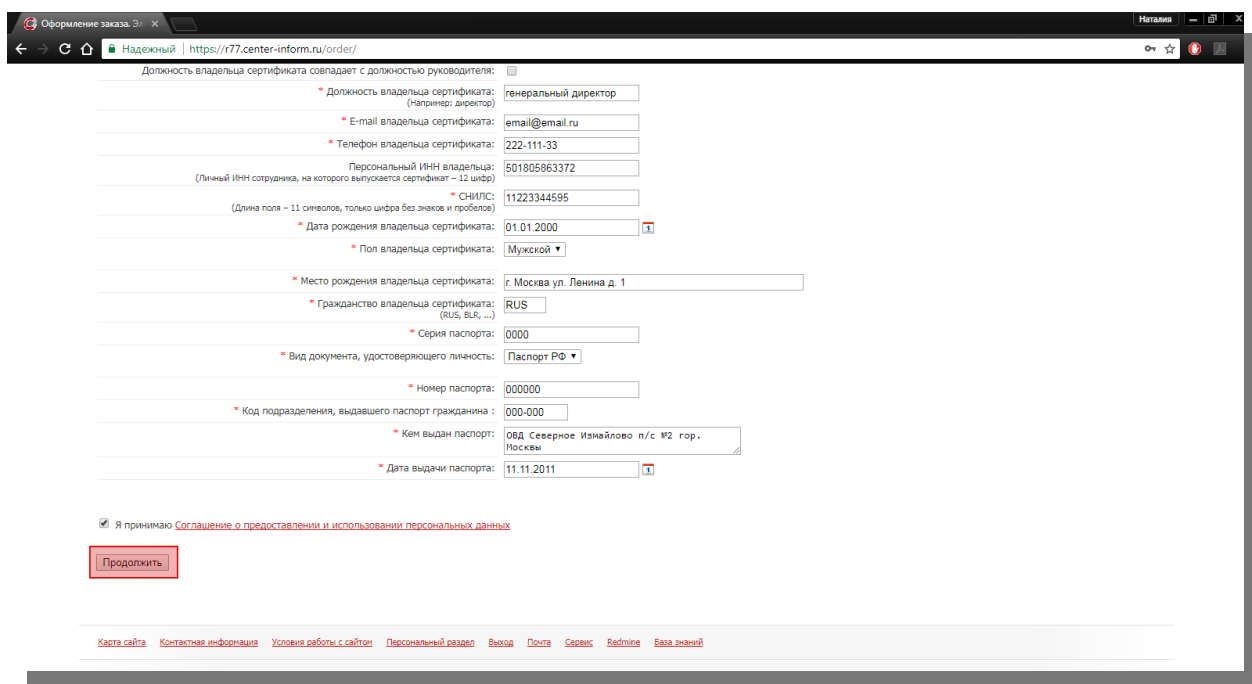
Оформление заказа. Эл ×

Наталия

Надежный | https://r77.center-inform.ru/order/

Должность владельца сертификата совпадает с должностью руководителя:

* Должность владельца сертификата: (Например: директор) генеральный директор

* E-mail владельца сертификата: email@email.ru

* Телефон владельца сертификата: 222-111-33

Персональный ИНН владельца: (Личный ИНН сотрудника, на которого выпускается сертификат – 12 цифр) 501805863372

* СНИЛС: (Длина поля – 11 символов, только цифра без знаков и пробелов) 11223344595

* Дата рождения владельца сертификата: 01.01.2000

* Пол владельца сертификата: Мужской

* Место рождения владельца сертификата: г. Москва ул. Ленина д. 1

* Гражданство владельца сертификата: (RUS, BLR, ...) RUS

* Серия паспорта: 0000

* Вид документа, удостоверяющего личность: Паспорт РФ

* Номер паспорта: 000000

* Код подразделения, выдавшего паспорт гражданина : 000-000

* Кем выдан паспорт: ОВД Северное Измайлово п/с №2 гор. Москвы

* Дата выдачи паспорта: 11.11.2011

Я принимаю Соглашение о предоставлении и использовании персональных данных

Продолжить

Карта сайта Контактная информация Условия работы с сайтом Персональный раздел Выход Почта Сервис Redmine База знаний